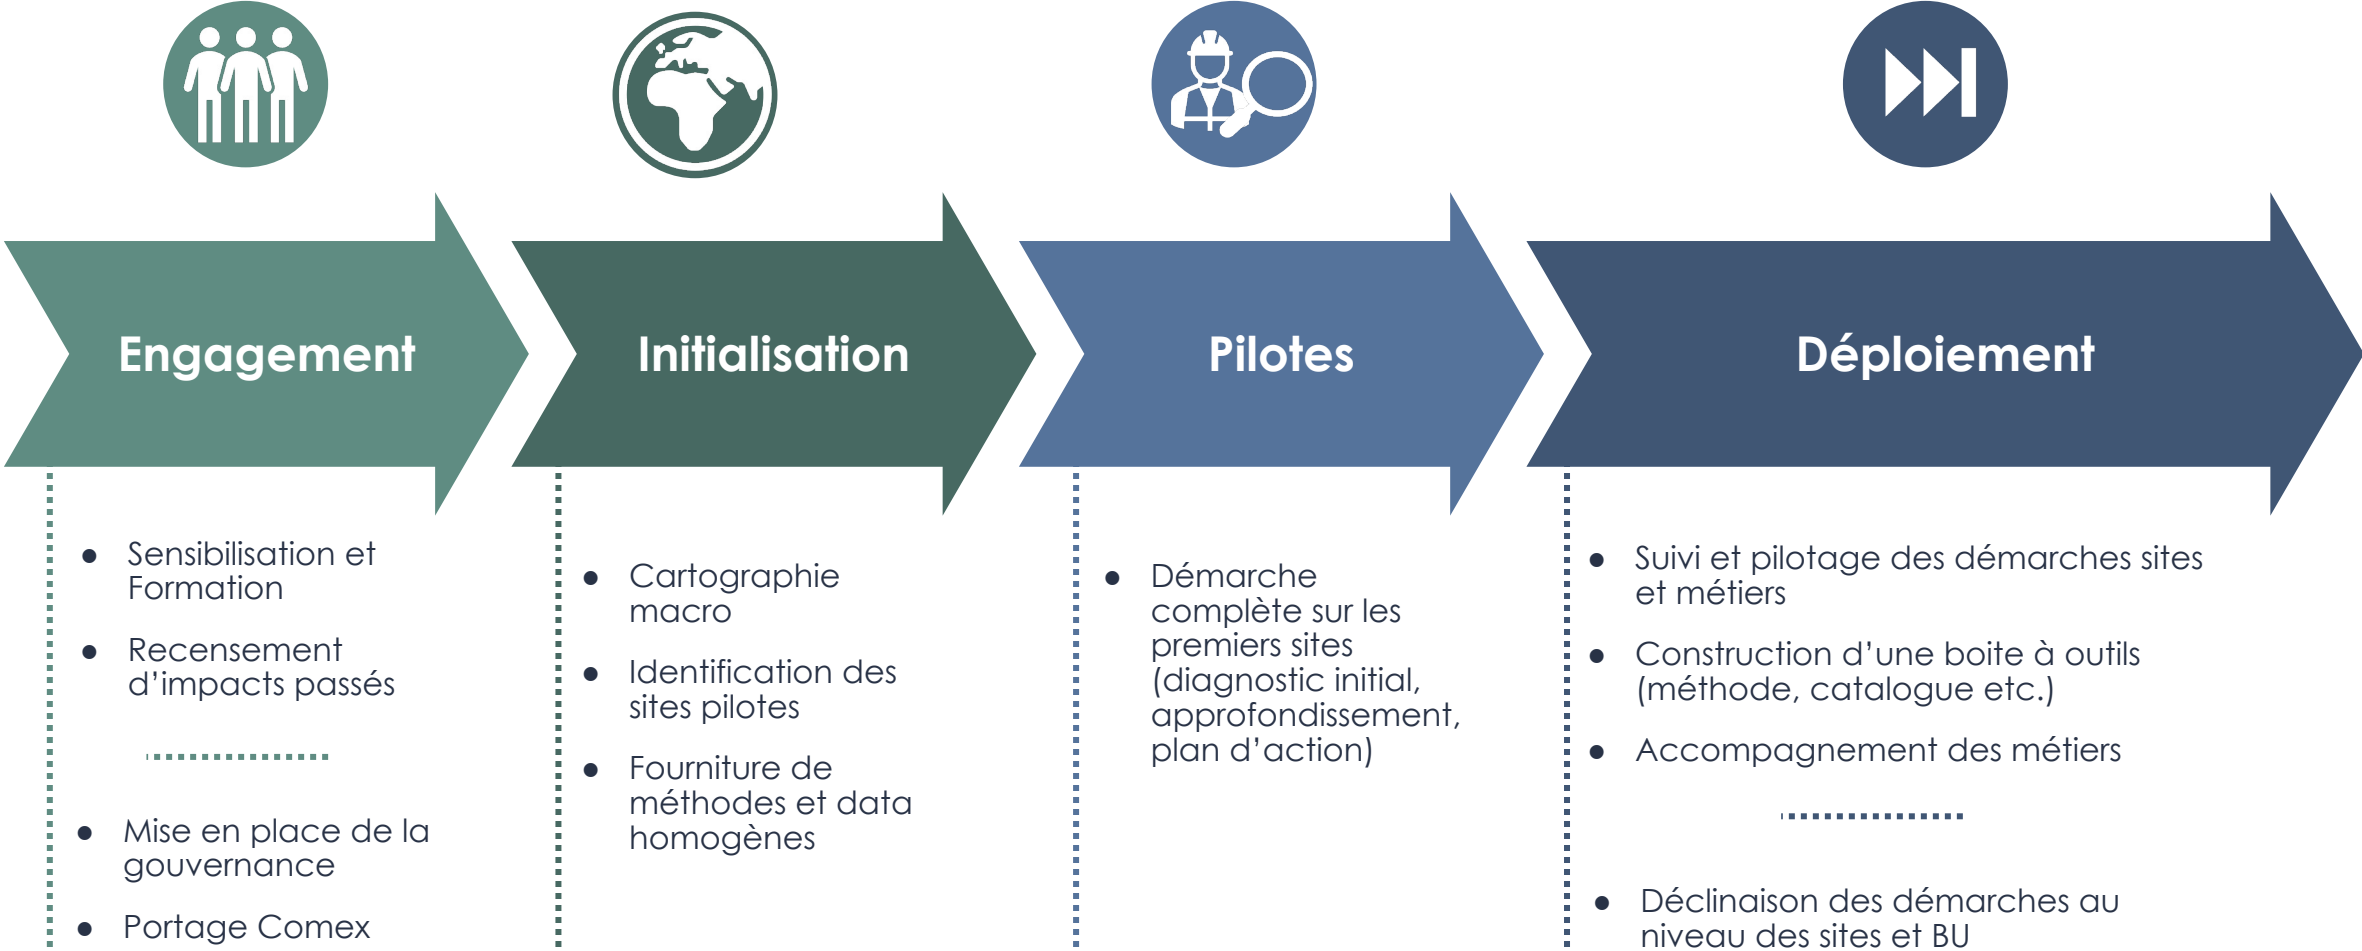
Engagement

- Sensibilisation et Formation
- Recensement d’impacts passés

- Mise en place de la gouvernance
- Portage Comex

Initialisation

- Cartographie macro
- Identification des sites pilotes
- Fourniture de méthodes et data homogènes

Pilotes

- Démarche complète sur les premiers sites (diagnostic initial, approfondissement, plan d’action)

Déploiement

- Suivi et pilotage des démarches sites et métiers
- Construction d’une boite à outils (méthode, catalogue etc.)
- Accompagnement des métiers

- Déclinaison des démarches au niveau des sites et BU